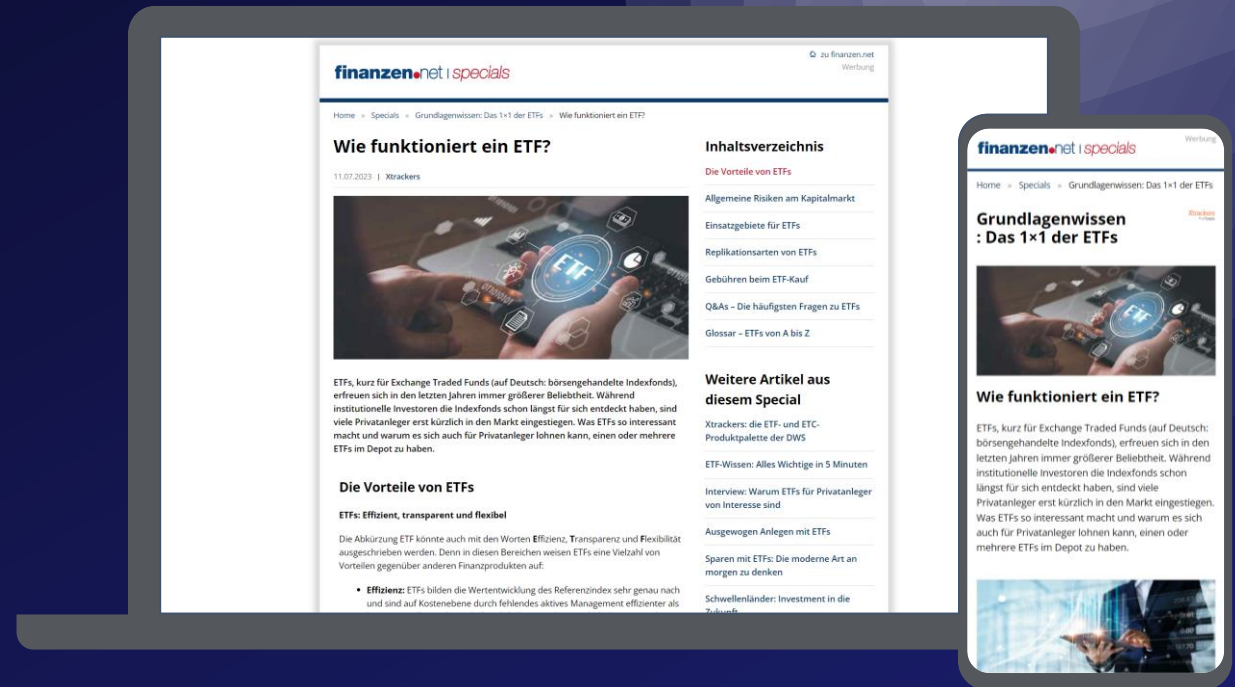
finanzen.net | specials

zu finanzen.net
Werbung

Home » Specials » Grundlagenwissen: Das 1×1 der ETFs » Wie funktioniert ein ETF?

Wie funktioniert ein ETF?

11.07.2023 | Xtrackers

ETFs, kurz für Exchange Traded Funds (auf Deutsch: börsengehandelte Indexfonds), erfreuen sich in den letzten Jahren immer größerer Beliebtheit. Während institutionelle Investoren die Indexfonds schon längst für sich entdeckt haben, sind viele Privatanleger erst kürzlich in den Markt eingestiegen. Was ETFs so interessant macht und warum es sich auch für Privatanleger lohnen kann, einen oder mehrere ETFs im Depot zu haben.

Die Vorteile von ETFs

ETFs: Effizient, transparent und flexibel

Die Abkürzung ETF könnte auch mit den Worten Effizienz, Transparenz und Flexibilität ausgeschrieben werden. Denn in diesen Bereichen weisen ETFs eine Vielzahl von Vorteilen gegenüber anderen Finanzprodukten auf:

• Effizienz: ETFs bilden die Wertentwicklung des Referenzindex sehr genau nach und sind auf Kostenebene durch fehlendes aktives Management effizienter als

Inhaltsverzeichnis

Die Vorteile von ETFs
Allgemeine Risiken am Kapitalmarkt
Einsatzgebiete für ETFs
Replikationsarten von ETFs
Gebühren beim ETF-Kauf
Q&As – Die häufigsten Fragen zu ETFs
Glossar – ETFs von A bis Z

Weitere Artikel aus diesem Special

Xtrackers: die ETF- und ETC-Produktpalette der DWS
ETF-Wissen: Alles Wichtige in 5 Minuten
Interview: Warum ETFs für Privatanleger von Interesse sind
Ausgewogen Anlegen mit ETFs
Sparen mit ETFs: Die moderne Art an morgen zu denken
Schwellenländer: Investment in die Zukunft

finanzen.net | specials
Werbung

Home » Specials » Grundlagenwissen: Das 1×1 der ETFs

Grundlagenwissen : Das 1×1 der ETFs

Xtrackers

Wie funktioniert ein ETF?

ETFs, kurz für Exchange Traded Funds (auf Deutsch: börsengehandelte Indexfonds), erfreuen sich in den letzten Jahren immer größerer Beliebtheit. Während institutionelle Investoren die Indexfonds schon längst für sich entdeckt haben, sind viele Privatanleger erst kürzlich in den Markt eingestiegen. Was ETFs so interessant macht und warum es sich auch für Privatanleger lohnen kann, einen oder mehrere ETFs im Depot zu haben.